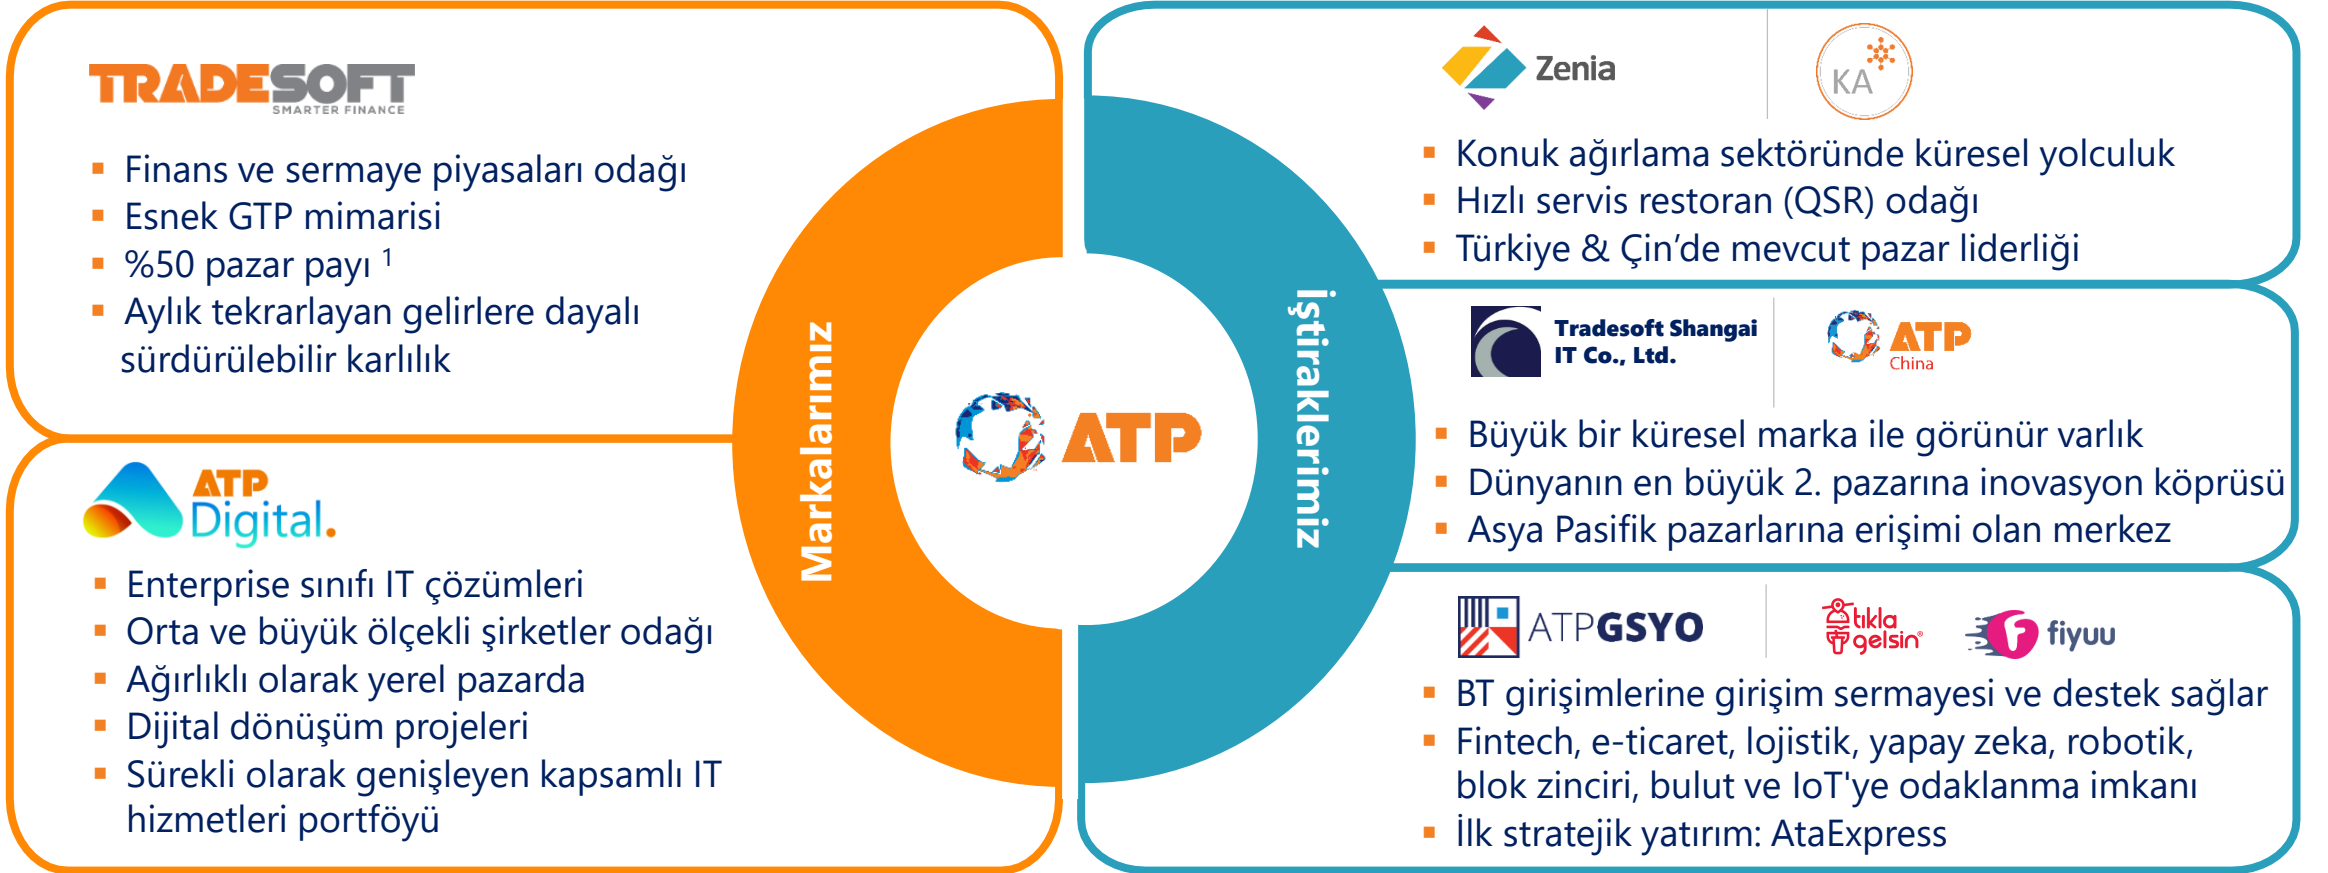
TRADESOFT
SMARTER FINANCE

- Finans ve sermaye piyasaları odağı
- Esnek GTP mimarisi
- %50 pazar payı $^1$
- Aylık tekrarlayan gelirlere dayalı sürdürülebilir karlılık

ATP Digital.

- Enterprise sınıfı IT çözümleri
- Orta ve büyük ölçekli şirketler odağı
- Ağırlıklı olarak yerel pazarda
- Dijital dönüşüm projeleri
- Sürekli olarak genişleyen kapsamlı IT hizmetleri portföyü

Markalarımız

ATP

İştiraklerimiz

Zenia
KA

- Konuk ağırlama sektöründe küresel yolculuk
- Hızlı servis restoran (QSR) odağı
- Türkiye & Çin'de mevcut pazar liderliği

Tradesoft Shangai IT Co., Ltd.
ATP China

- Büyük bir küresel marka ile görünür varlık
- Dünyanın en büyük 2. pazarına inovasyon köprüsü
- Asya Pasifik pazarlarına erişimi olan merkez

ATPGSYO
tıkla gelsin
fiyuu

- BT girişimlerine girişim sermayesi ve destek sağlar
- Fintech, e-ticaret, lojistik, yapay zeka, robotik, blok zinciri, bulut ve IoT'ye odaklanma imkanı
- İlk stratejik yatırım: AtaExpress